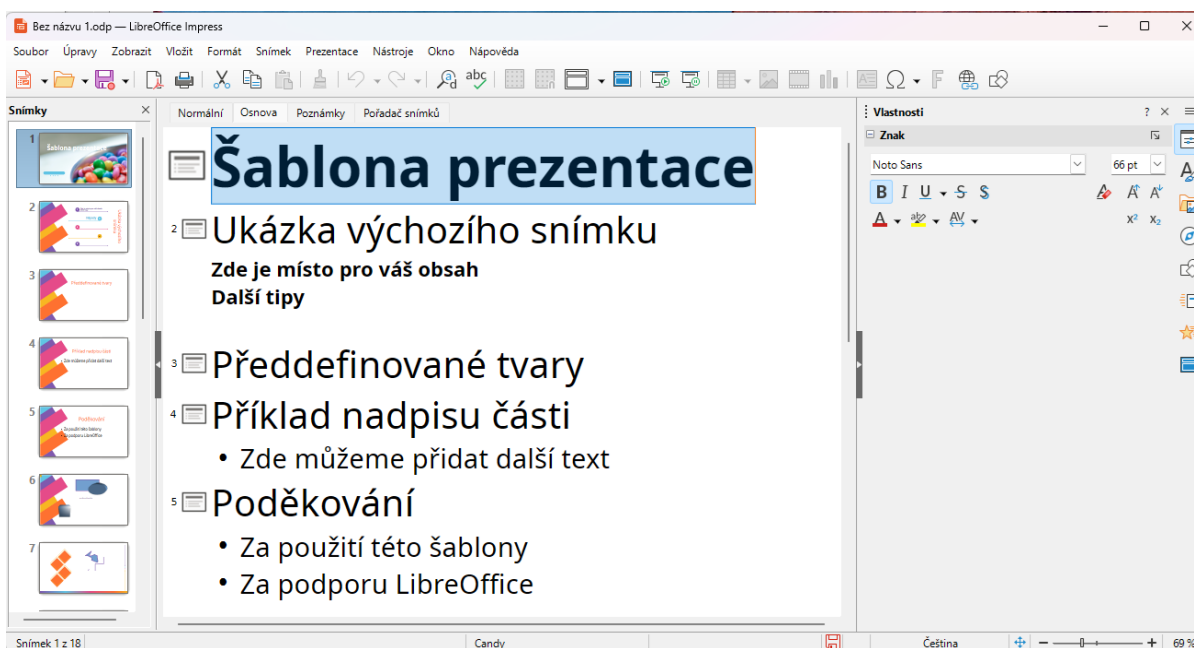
Bez názvu 1.odp — LibreOffice Impress

Soubor Úpravy Zobrazit Vložit Formát Snímek Prezentace Nástroje Okno Nápověda

Snímky

Normální Osnova Poznámky Pořadač snímků

Vlastnosti

Znak

Noto Sans

66 pt

B I U S S

A A

Šablona prezentace

2 Ukázka výchozího snímku

Zde je místo pro váš obsah

Další tipy

3 Předdefinované tvary

4 Příklad nadpisu části

• Zde můžeme přidat další text

5 Poděkování

• Za použití této šablony

• Za podporu LibreOffice

1

2

3

4

5

6

7

Snímek 1 z 18

Candy

Čeština

69 %